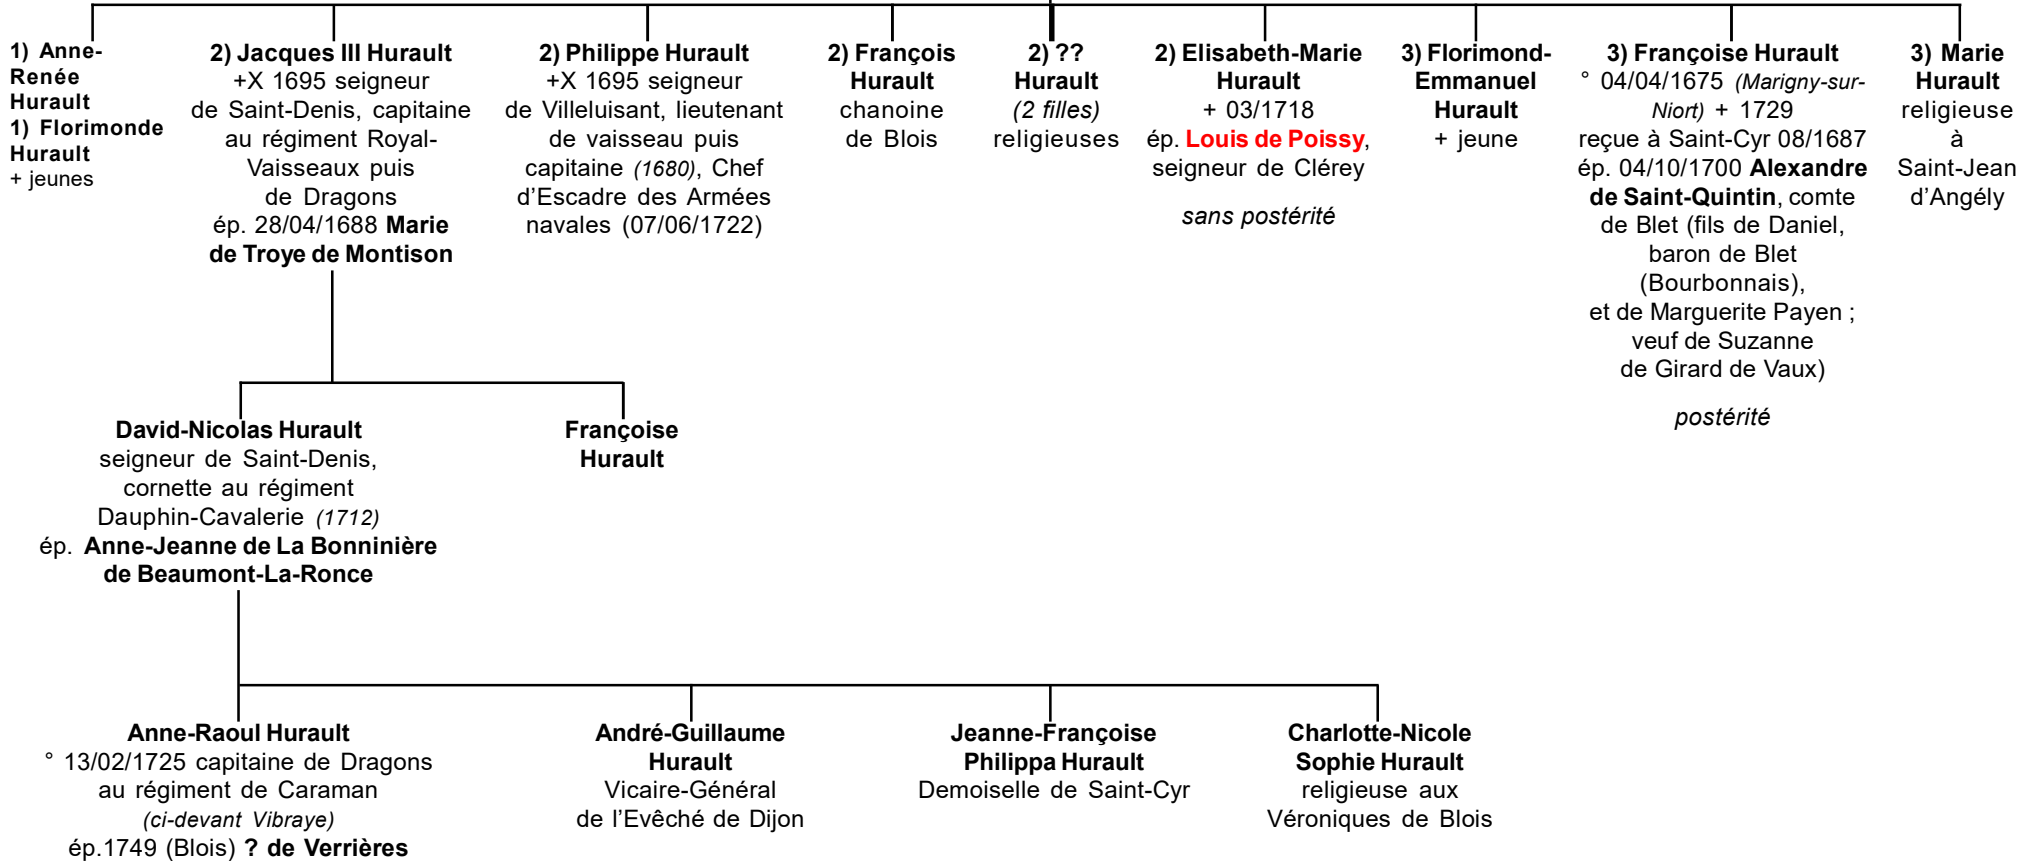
1) Anne-Renée Hurault
1) Florimonde Hurault
+ jeunes

2) Jacques III Hurault
+X 1695 seigneur de Saint-Denis, capitaine au régiment Royal-Vaisseaux puis de Dragons
ép. 28/04/1688 Marie de Troye de Montison

2) Philippe Hurault
+X 1695 seigneur de Villeluisant, lieutenant de vaisseau puis capitaine (1680), Chef d'Escadre des Armées navales (07/06/1722)

2) François Hurault
chanoine de Blois

2) ?? Hurault
(2 filles)
religieuses

2) Elisabeth-Marie Hurault
+ 03/1718
ép. Louis de Poissy, seigneur de Clérey

sans postérité

3) Florimond-Emmanuel Hurault
+ jeune

3) Françoise Hurault
° 04/04/1675 (Marigny-sur-Niort) + 1729
reçue à Saint-Cyr 08/1687
ép. 04/10/1700 Alexandre de Saint-Quintin, comte de Blet (fils de Daniel, baron de Blet (Bourbonnais), et de Marguerite Payen ; veuf de Suzanne de Girard de Vaux)

postérité

3) Marie Hurault
religieuse à Saint-Jean d'Angély

David-Nicolas Hurault
seigneur de Saint-Denis, cornette au régiment Dauphin-Cavalerie (1712)
ép. Anne-Jeanne de La Bonninière de Beaumont-La-Ronce

Françoise Hurault

Anne-Raoul Hurault
° 13/02/1725 capitaine de Dragons au régiment de Caraman
(ci-devant Vibraye)
ép.1749 (Blois) ? de Verrières

André-Guillaume Hurault
Vicaire-Général de l'Evêché de Dijon

Jeanne-Françoise Philippa Hurault
Demoiselle de Saint-Cyr

Charlotte-Nicole Sophie Hurault
religieuse aux Véroniques de Blois